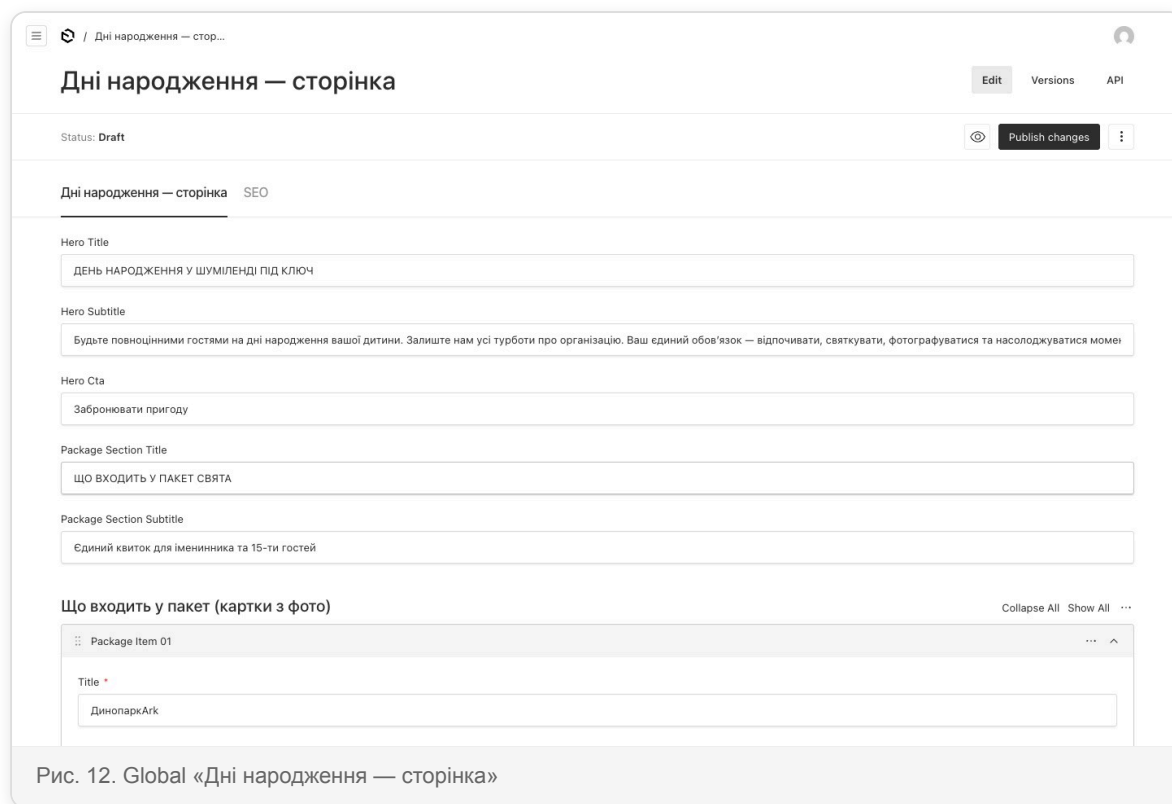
/ Дні народження — стор...

Дні народження — сторінка

Edit Versions API

Status: Draft

Publish changes

Дні народження — сторінка SEO

Hero Title

ДЕНЬ НАРОДЖЕННЯ У ШУМІЛЕНДІ ПІД КЛЮЧ

Hero Subtitle

Будьте повноцінними гостями на дні народження вашої дитини. Залиште нам усі турботи про організацію. Ваш єдиний обов'язок — відпочивати, святкувати, фотографуватися та насолоджуватися моме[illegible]

Hero Cta

Забронювати пригоду

Package Section Title

ЩО ВХОДИТЬ У ПАКЕТ СВЯТА

Package Section Subtitle

Єдиний квиток для іменинника та 15-ти гостей

Що входить у пакет (картки з фото)

Collapse All Show All ···

Package Item 01

Title *

ДинопаркArk

Рис. 12. Global «Дні народження — сторінка»